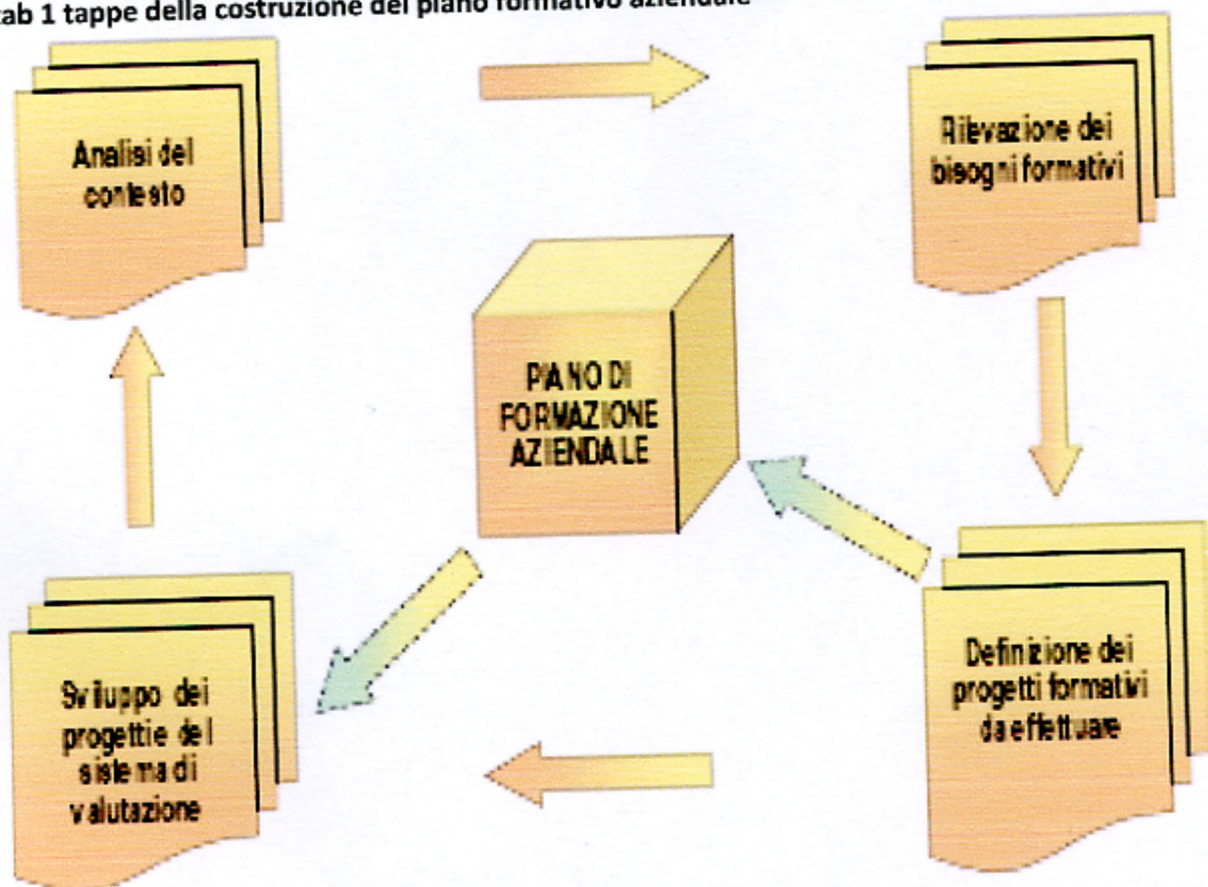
tab 1 tappe della costruzione del piano formativo aziendale

Analisi del contesto

Rilevazione dei bisogni formativi

PIANO DI FORMAZIONE AZIENDALE

Definizione dei progetti formativi da effettuare

Sviluppo dei progettie del sistema di valutazione